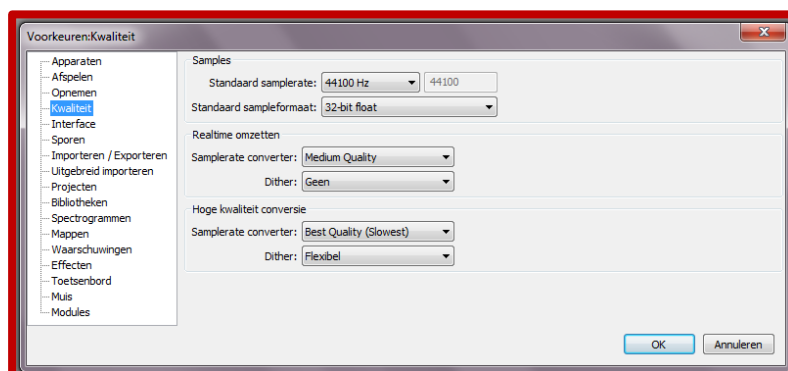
Voorkeuren:Kwaliteit

Apparaten
Afspelen
Opnemen
Kwaliteit
Interface
Sporen
Importeren / Exporteren
Uitgebreid importeren
Projecten
Bibliotheken
Spectrogrammen
Mappen
Waarschuwingen
Effecten
Toetsenbord
Muis
Modules

Samples
Standaard samplerate: 44100 Hz 44100
Standaard sampleformaat: 32-bit float

Realtime omzetten
Samplerate converter: Medium Quality
Dither: Geen

Hoge kwaliteit conversie
Samplerate converter: Best Quality (Slowest)
Dither: Flexibel

OK
Annuleren